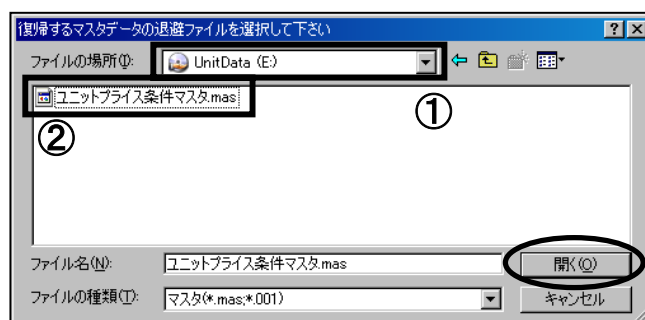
復帰するマスタデータの退避ファイルを選択して下さい

ファイルの場所(I): UnitData (E:)

ユニットプライス条件マスタ.mas

①

②

ファイル名(N): ユニットプライス条件マスタ.mas

開く(O)

ファイルの種類(T): マスタ(*.mas;*.001)

キャンセル